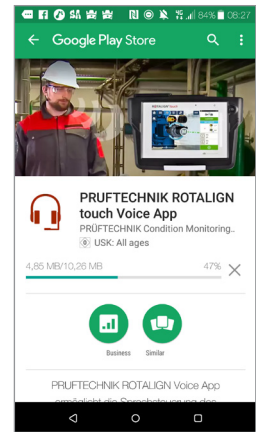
84% 08:27

Google Play Store

PRUFTECHNIK ROTALIGN touch Voice App

PRÜFTECHNIK Condition Monitoring..

USK: All ages

4,85 MB/10,26 MB

47%

Business

Similar

PRUFTECHNIK ROTALIGN Voice App ermöglicht die Sprachsteuerung des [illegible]